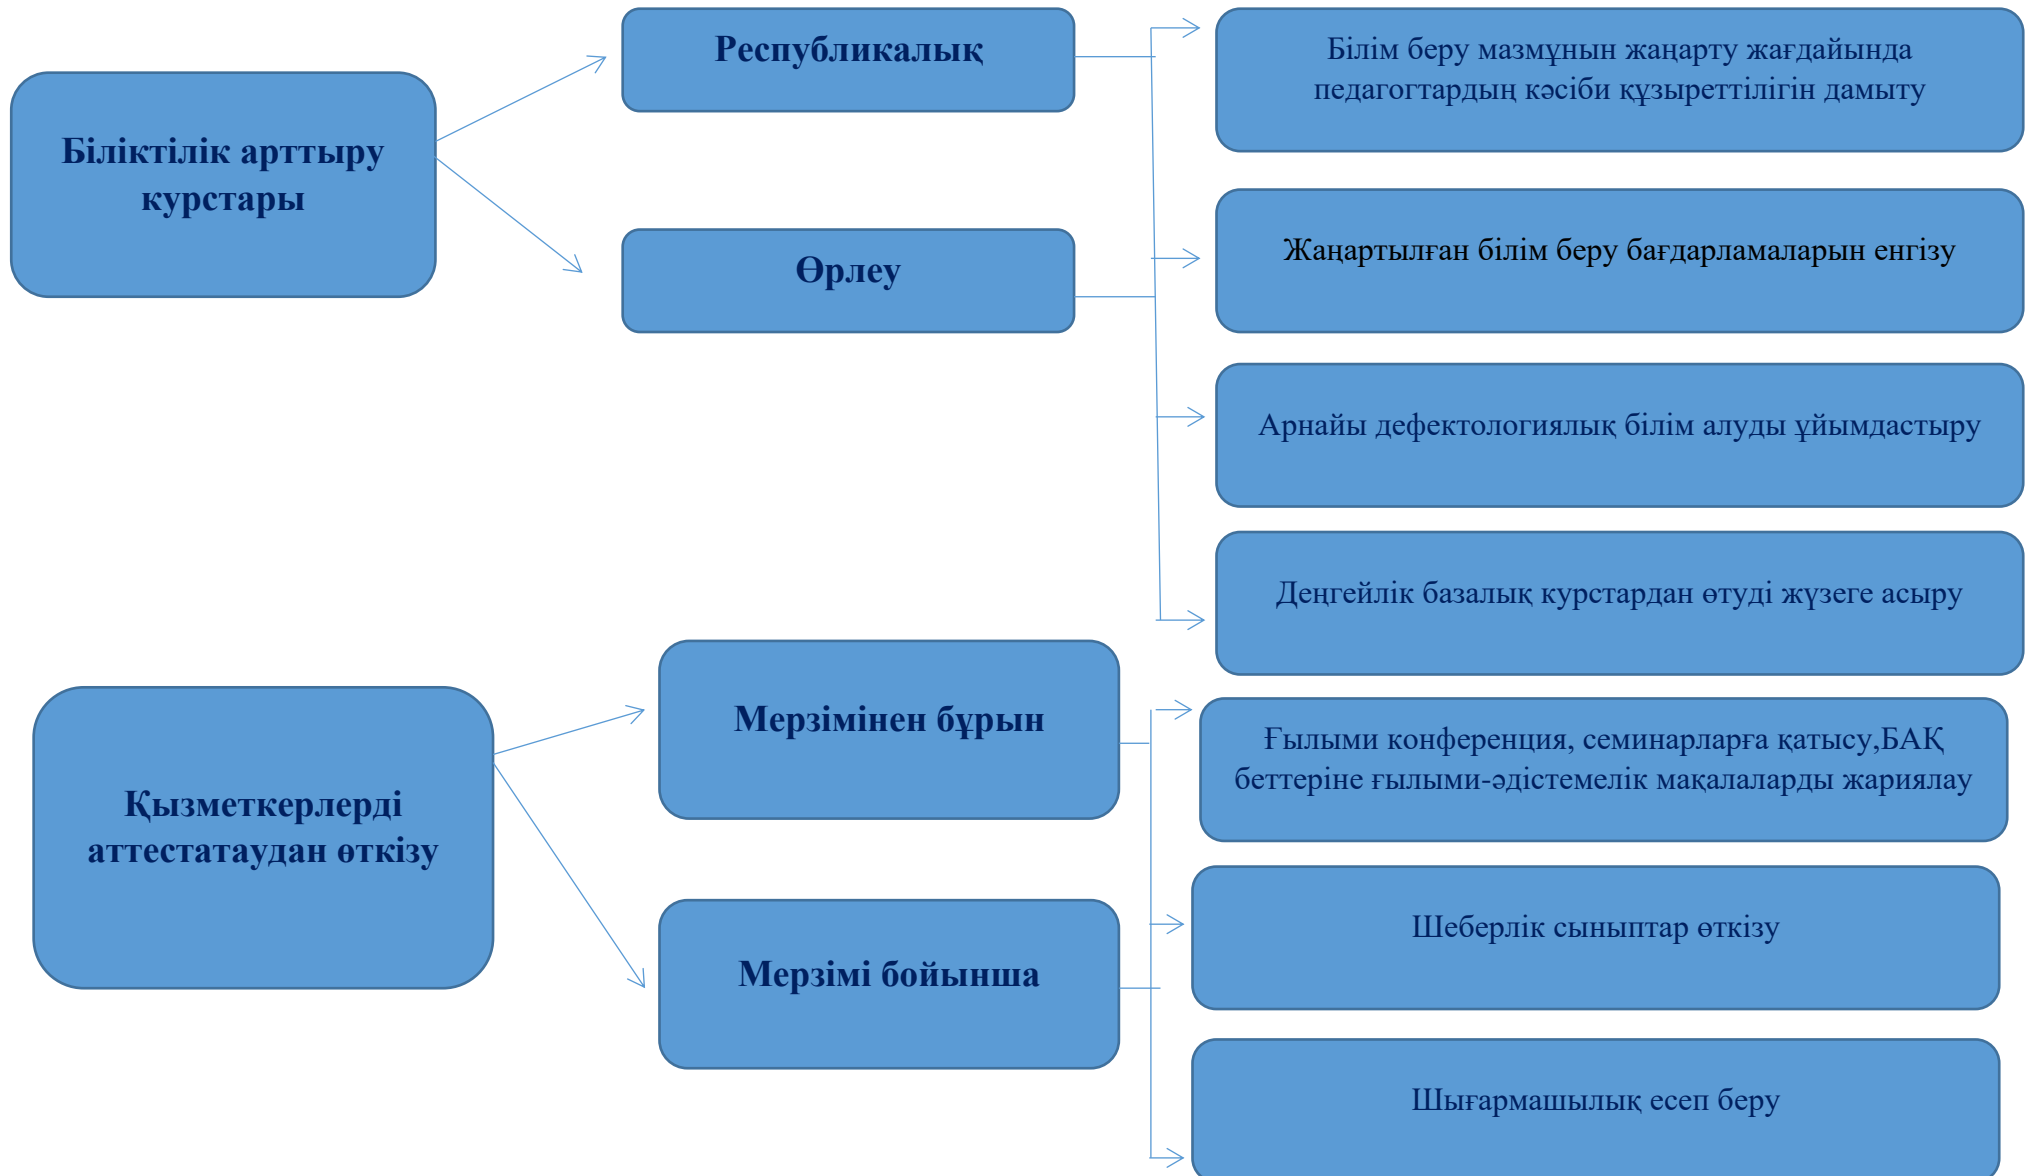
Біліктілік арттыру курстары

Республикалық

Өрлеу

Білім беру мазмұнын жаңарту жағдайында педагогтардың кәсіби құзыреттілігін дамыту

Жаңартылған білім беру бағдарламаларын енгізу

Арнайы дефектологиялық білім алуды ұйымдастыру

Деңгейлік базалық курстардан өтуді жүзеге асыру

Қызметкерлерді аттестатаудан өткізу

Мерзімінен бұрын

Мерзімі бойынша

Ғылыми конференция, семинарларға қатысу,БАҚ беттеріне ғылыми-әдістемелік мақалаларды жариялау

Шеберлік сыныптар өткізу

Шығармашылық есеп беру